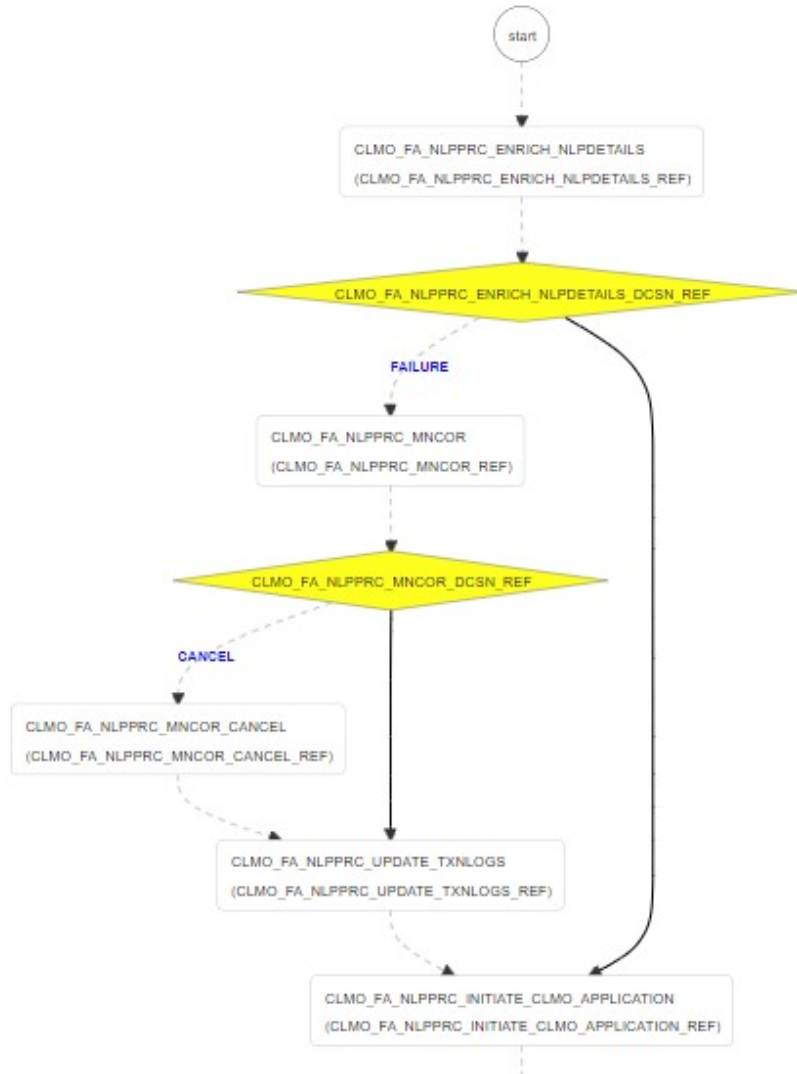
start

CLMO_FA_NLPPRC_ENRICH_NLPDETAILS
(CLMO_FA_NLPPRC_ENRICH_NLPDETAILS_REF)

CLMO_FA_NLPPRC_ENRICH_NLPDETAILS_DCSN_REF

FAILURE

CLMO_FA_NLPPRC_MNCOR
(CLMO_FA_NLPPRC_MNCOR_REF)

CLMO_FA_NLPPRC_MNCOR_DCSN_REF

CANCEL

CLMO_FA_NLPPRC_MNCOR_CANCEL
(CLMO_FA_NLPPRC_MNCOR_CANCEL_REF)

CLMO_FA_NLPPRC_UPDATE_TXNLOGS
(CLMO_FA_NLPPRC_UPDATE_TXNLOGS_REF)

CLMO_FA_NLPPRC_INITIATE_CLMO_APPLICATION
(CLMO_FA_NLPPRC_INITIATE_CLMO_APPLICATION_REF)